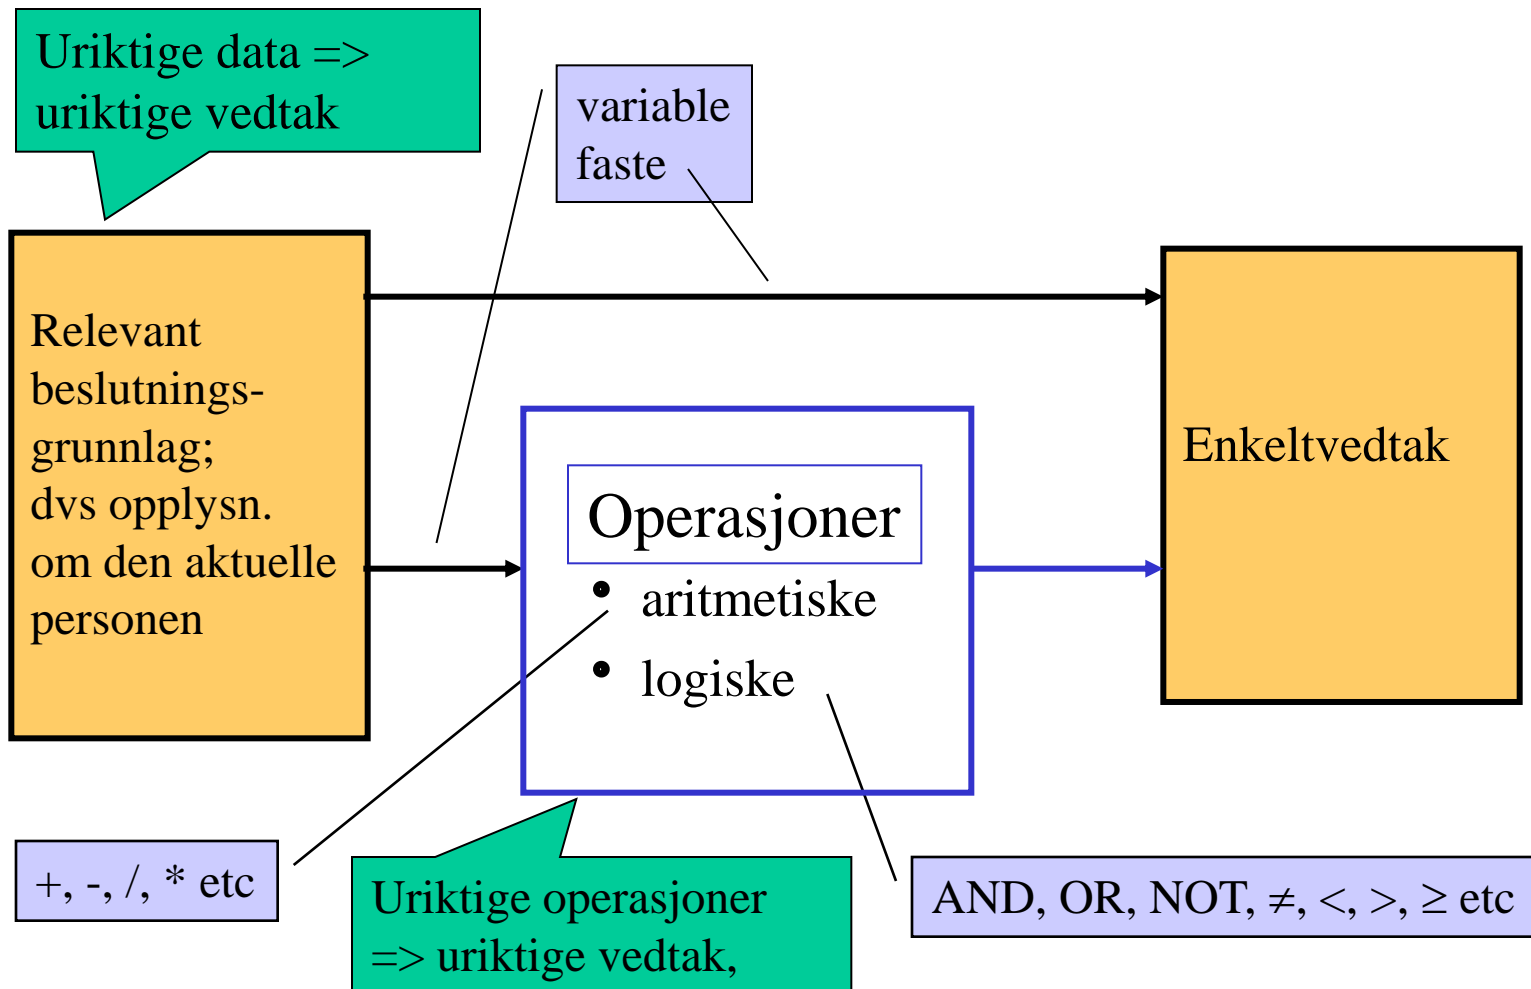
Uriktige data => uriktige vedtak

variable
faste

Relevant beslutningsgrunnlag; dvs opplysn. om den aktuelle personen

Operasjoner
• aritmetiske
• logiske

Enkeltvedtak

+, -, /, * etc

Uriktige operasjoner => uriktige vedtak,

AND, OR, NOT, $\neq$, <, >, $\geq$ etc